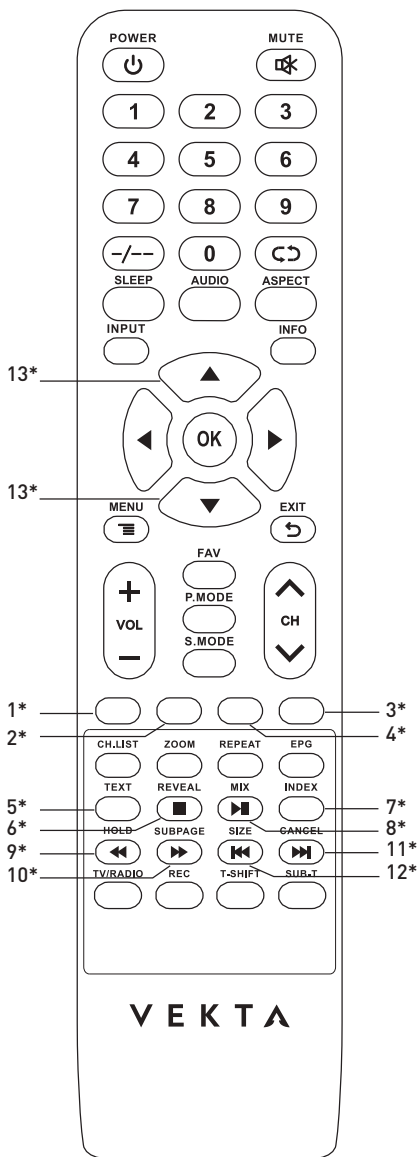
POWER
MUTE
1
2
3
4
5
6
7
8
9
-/--
0
SLEEP
AUDIO
ASPECT
INPUT
INFO
13*
OK
13*
MENU
EXIT
FAV
+
VOL
−
P.MODE
S.MODE
CH
1*
2*
3*
4*
CH.LIST
ZOOM
REPEAT
EPG
TEXT
REVEAL
MIX
INDEX
5*
6*
7*
8*
HOLD
SUBPAGE
SIZE
CANCEL
9*
10*
11*
12*
TV/RADIO
REC
T-SHIFT
SUB-T
VEKTA